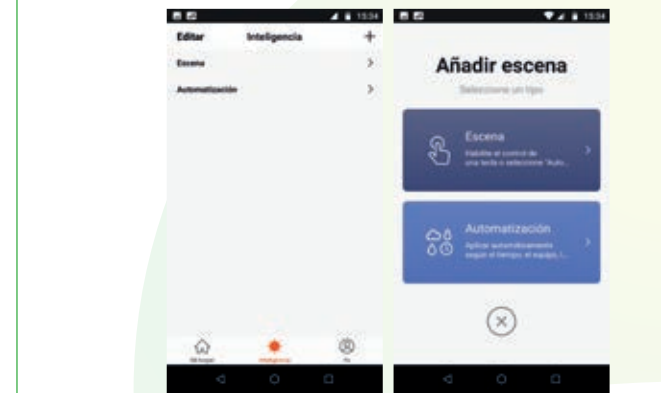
15:34

Editar Inteligencia +

Escena >

Automatización >

Mi hogar Inteligencia Yo

15:34

Añadir escena

Seleccione un tipo

Escena

Habilite el control de una tecla o seleccione "Auto...

Automatización

Aplicar automáticamente según el tiempo, el equipo, l...